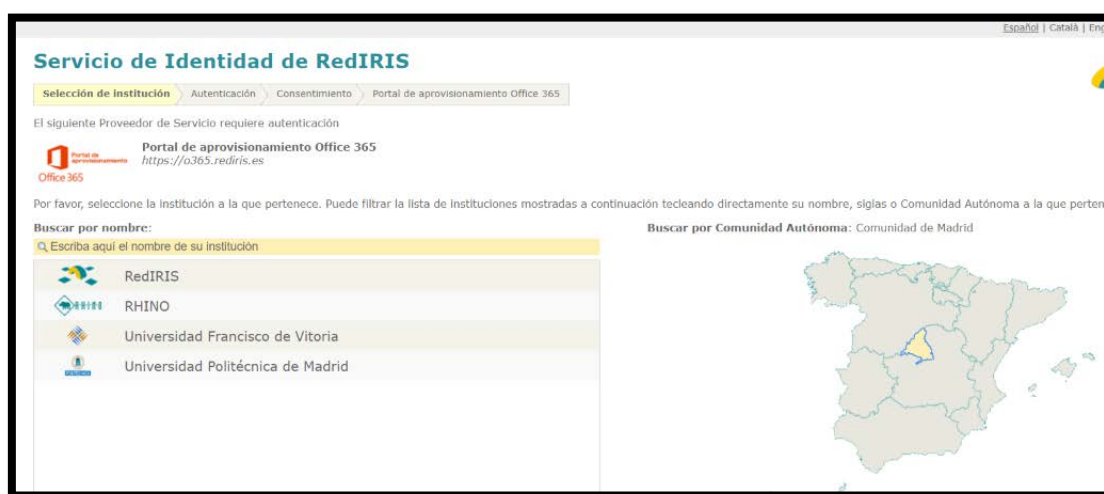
Español | Català | Eng

Servicio de Identidad de RedIRIS

Selección de institución | Autenticación | Consentimiento | Portal de aprovisionamiento Office 365

El siguiente Proveedor de Servicio requiere autenticación

Portal de aprovisionamiento Office 365
Office 365

Portal de aprovisionamiento Office 365
https://o365.rediris.es

Por favor, seleccione la institución a la que pertenece. Puede filtrar la lista de instituciones mostradas a continuación tecleando directamente su nombre, siglas o Comunidad Autónoma a la que perten

Buscar por nombre:

Escriba aquí el nombre de su institución

RedIRIS
RHINO
Universidad Francisco de Vitoria
Universidad Politécnica de Madrid

Buscar por Comunidad Autónoma: Comunidad de Madrid